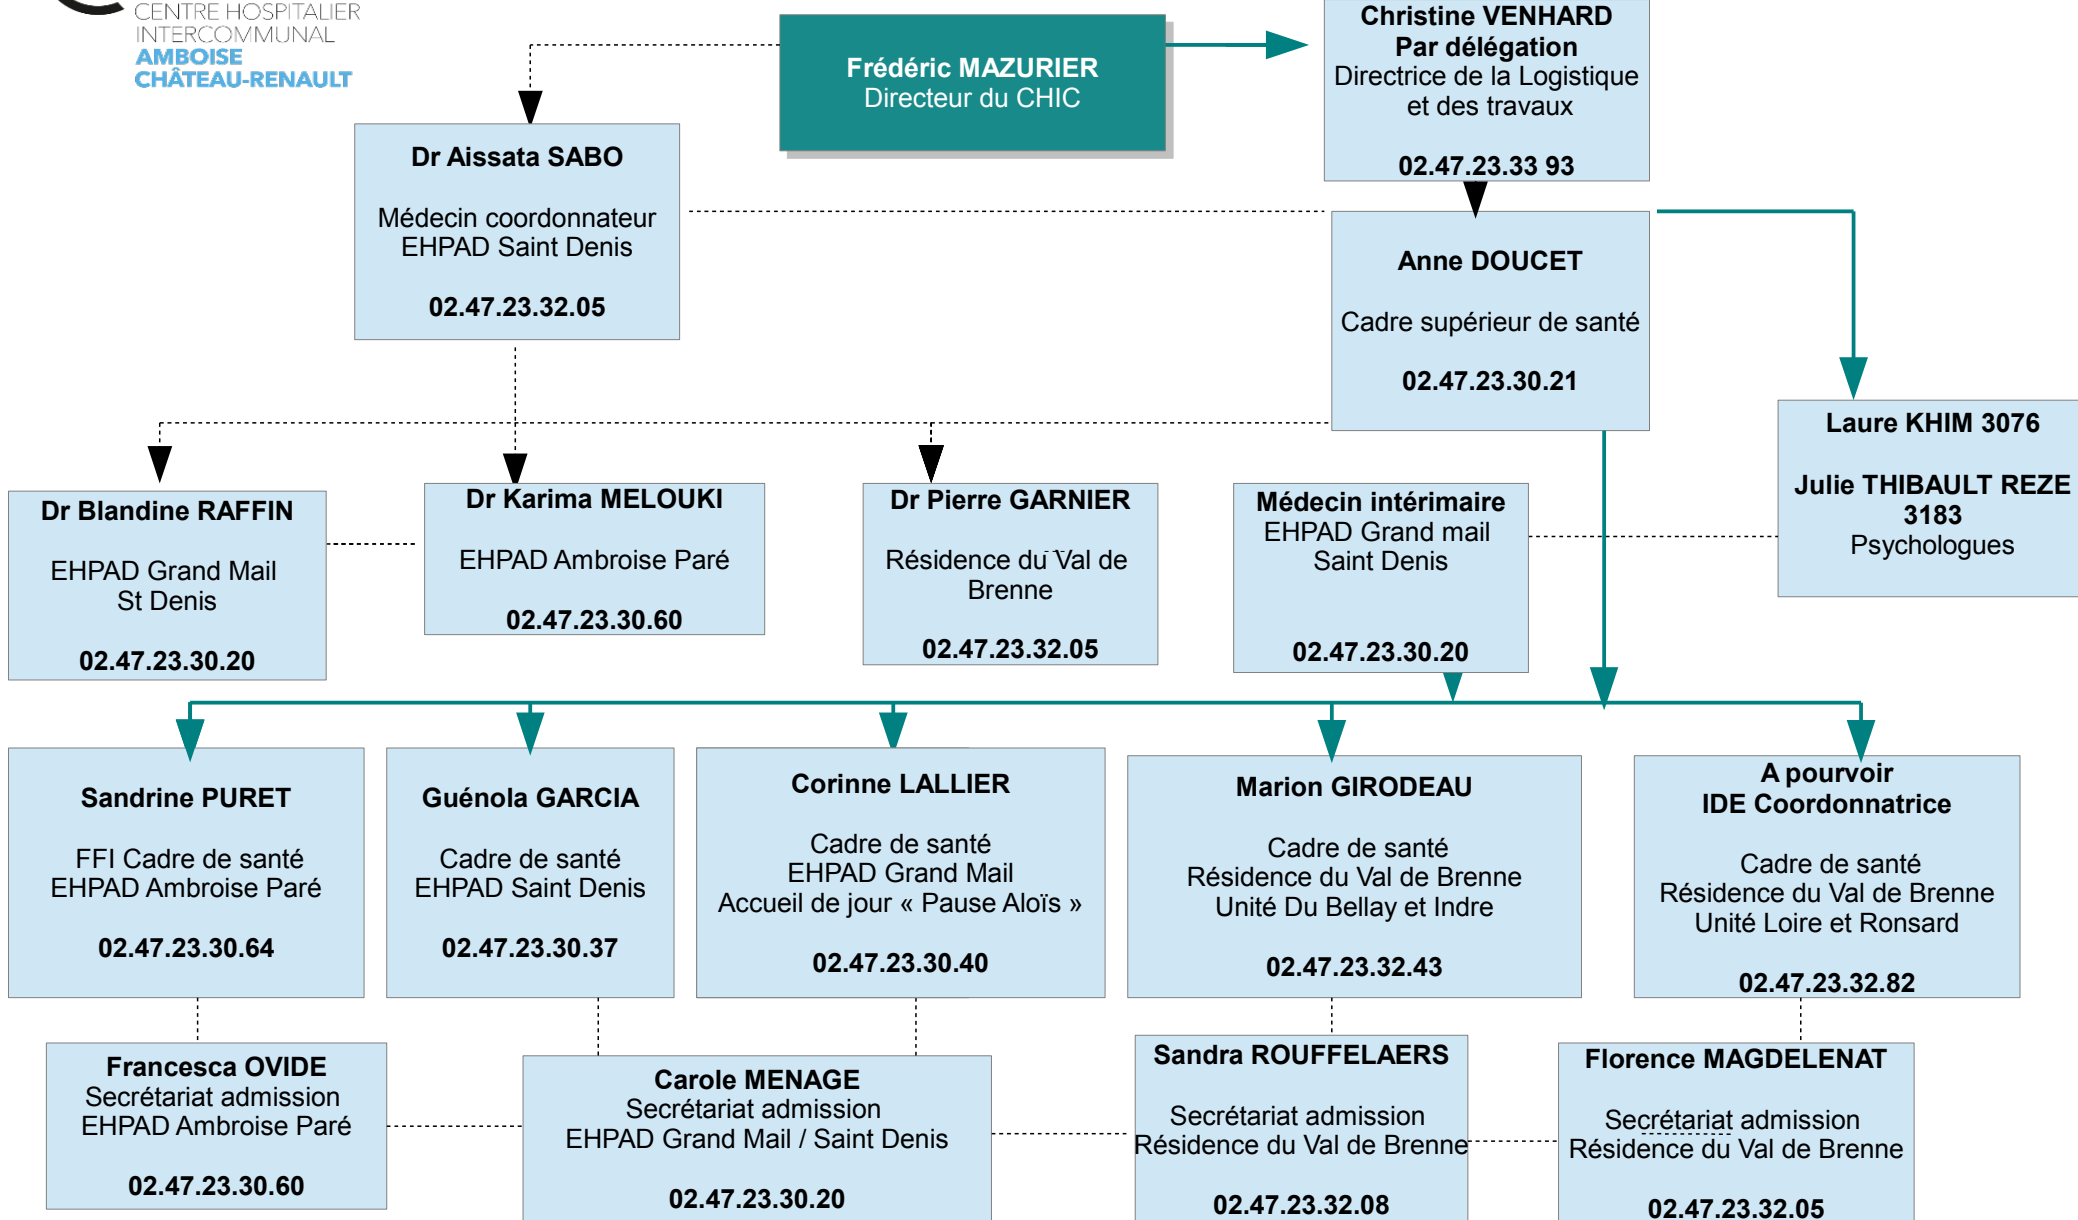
CENTRE HOSPITALIER INTERCOMMUNAL
AMBOISE
CHÂTEAU-RENAULT

Frédéric MAZURIER
Directeur du CHIC

Christine VENHARD
Par délégation
Directrice de la Logistique et des travaux

02.47.23.33 93

Dr Aissata SABO

Médecin coordonnateur
EHPAD Saint Denis

02.47.23.32.05

Anne DOUCET

Cadre supérieur de santé

02.47.23.30.21

Laure KHIM 3076

Julie THIBAULT REZE 3183
Psychologues

Dr Blandine RAFFIN

EHPAD Grand Mail
St Denis

02.47.23.30.20

Dr Karima MELOUKI

EHPAD Ambroise Paré

02.47.23.30.60

Dr Pierre GARNIER

Résidence du Val de Brenne

02.47.23.32.05

Médecin intérimaire
EHPAD Grand mail
Saint Denis

02.47.23.30.20

Sandrine PURET

FFI Cadre de santé
EHPAD Ambroise Paré

02.47.23.30.64

Guénola GARCIA

Cadre de santé
EHPAD Saint Denis

02.47.23.30.37

Corinne LALLIER

Cadre de santé
EHPAD Grand Mail
Accueil de jour « Pause Aloïs »

02.47.23.30.40

Marion GIRODEAU

Cadre de santé
Résidence du Val de Brenne
Unité Du Bellay et Indre

02.47.23.32.43

A pourvoir
IDE Coordonnatrice

Cadre de santé
Résidence du Val de Brenne
Unité Loire et Ronsard

02.47.23.32.82

Francesca OVIDE
Secrétariat admission
EHPAD Ambroise Paré

02.47.23.30.60

Carole MENAGE
Secrétariat admission
EHPAD Grand Mail / Saint Denis

02.47.23.30.20

Sandra ROUFFELAERS

Secrétariat admission
Résidence du Val de Brenne

02.47.23.32.08

Florence MAGDELENAT

Secrétariat admission
Résidence du Val de Brenne

02.47.23.32.05